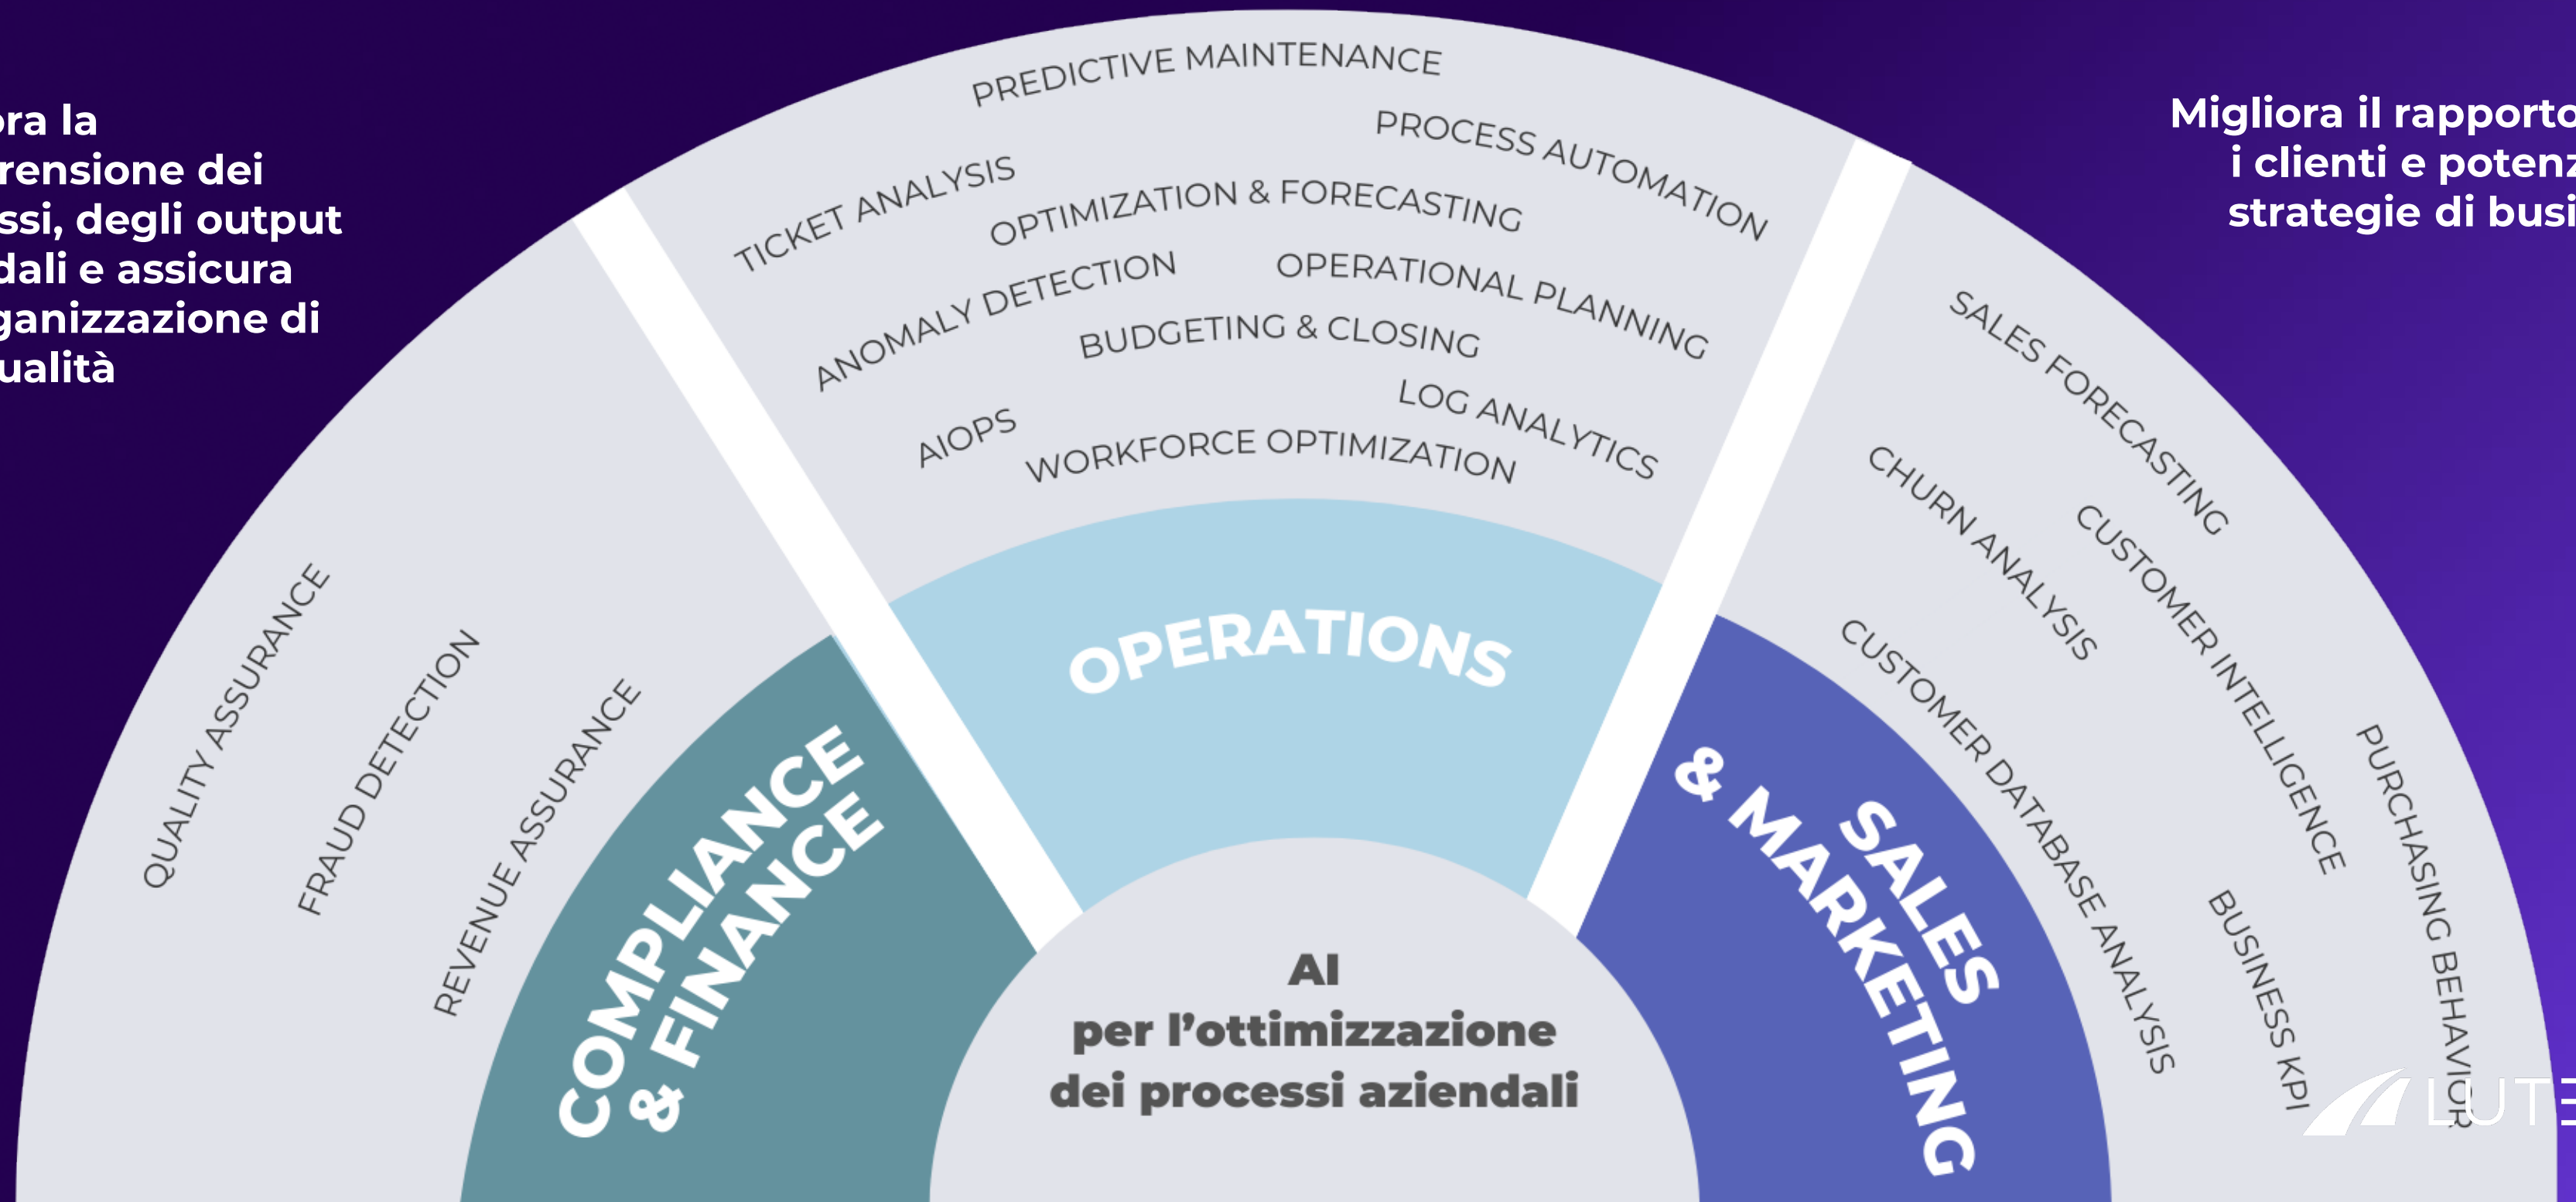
ora la
rensione dei
ssi, degli output
dali e assicura
ganizzazione di
ualità

Migliora il rapporto
i clienti e potenz
strategie di busi

PREDICTIVE MAINTENANCE
PROCESS AUTOMATION
TICKET ANALYSIS
OPTIMIZATION & FORECASTING
ANOMALY DETECTION
OPERATIONAL PLANNING
BUDGETING & CLOSING
LOG ANALYTICS
AIOPS
WORKFORCE OPTIMIZATION

OPERATIONS

SALES FORECASTING
CHURN ANALYSIS
CUSTOMER INTELLIGENCE
CUSTOMER DATABASE ANALYSIS
BUSINESS KPI
PURCHASING BEHAVIOR

SALES & MARKETING

QUALITY ASSURANCE
FRAUD DETECTION
REVENUE ASSURANCE

COMPLIANCE & FINANCE

AI
per l’ottimizzazione
dei processi aziendali

LUTE